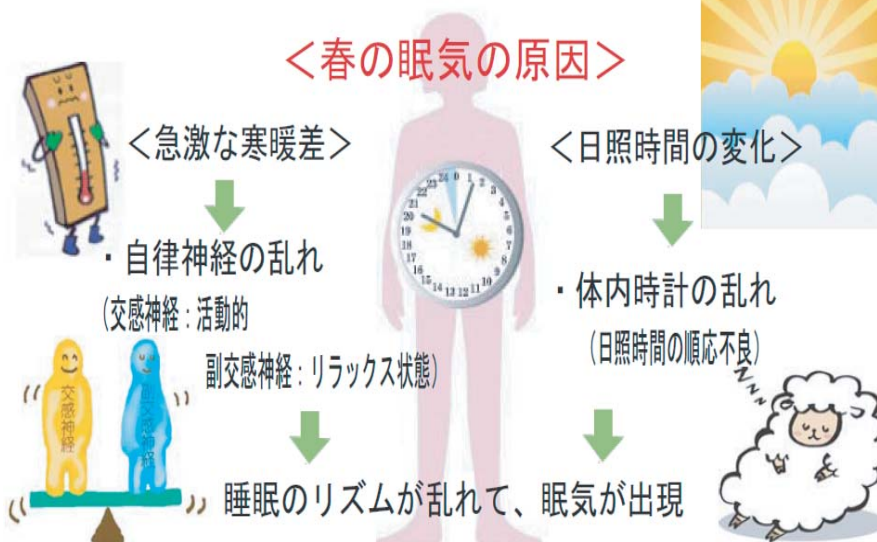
<春の眠気の原因>

<急激な寒暖差>

・自律神経の乱れ

(交感神経：活動的

副交感神経：リラックス状態)

<日照時間の変化>

・体内時計の乱れ

(日照時間の順応不良)

交感神経

副交感神経

睡眠のリズムが乱れて、眠気が出現

24 1 2 3 4 5 6 7 8 9 10 11 12 13 14 15 16 17 18 19 20 21 22 23

Z Z Z